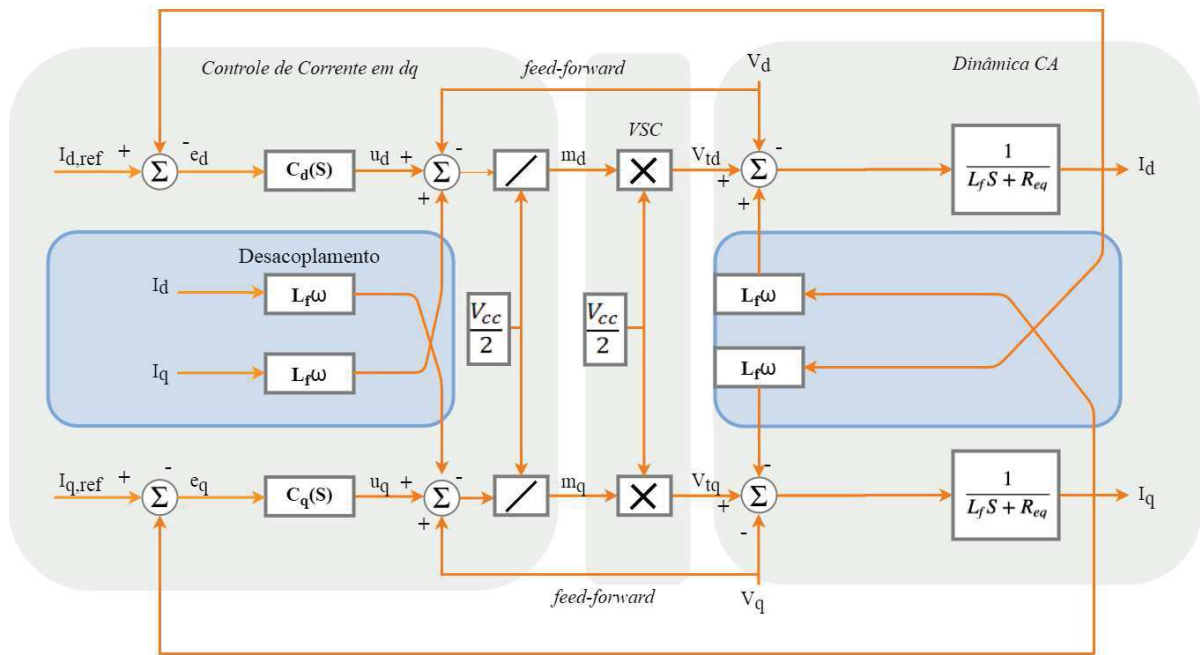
Controle de Corrente em dq

feed-forward

$V_d$

Dinâmica CA

$I_{d,ref}$ + $\Sigma$ - $e_d$ $C_d(S)$ $u_d$ + $\Sigma$ - + / $m_d$

VSC

× $V_{td}$ + $\Sigma$ - + $\frac{1}{L_f S + R_{eq}}$ $I_d$

Desacoplamento

$I_d$ $L_f\omega$

$I_q$ $L_f\omega$

$\frac{V_{cc}}{2}$

$\frac{V_{cc}}{2}$

$L_f\omega$

$L_f\omega$

$I_{q,ref}$ + $\Sigma$ - $e_q$ $C_q(S)$ $u_q$ + $\Sigma$ - + / $m_q$ × $V_{tq}$ + $\Sigma$ - - $\frac{1}{L_f S + R_{eq}}$ $I_q$

feed-forward

$V_q$